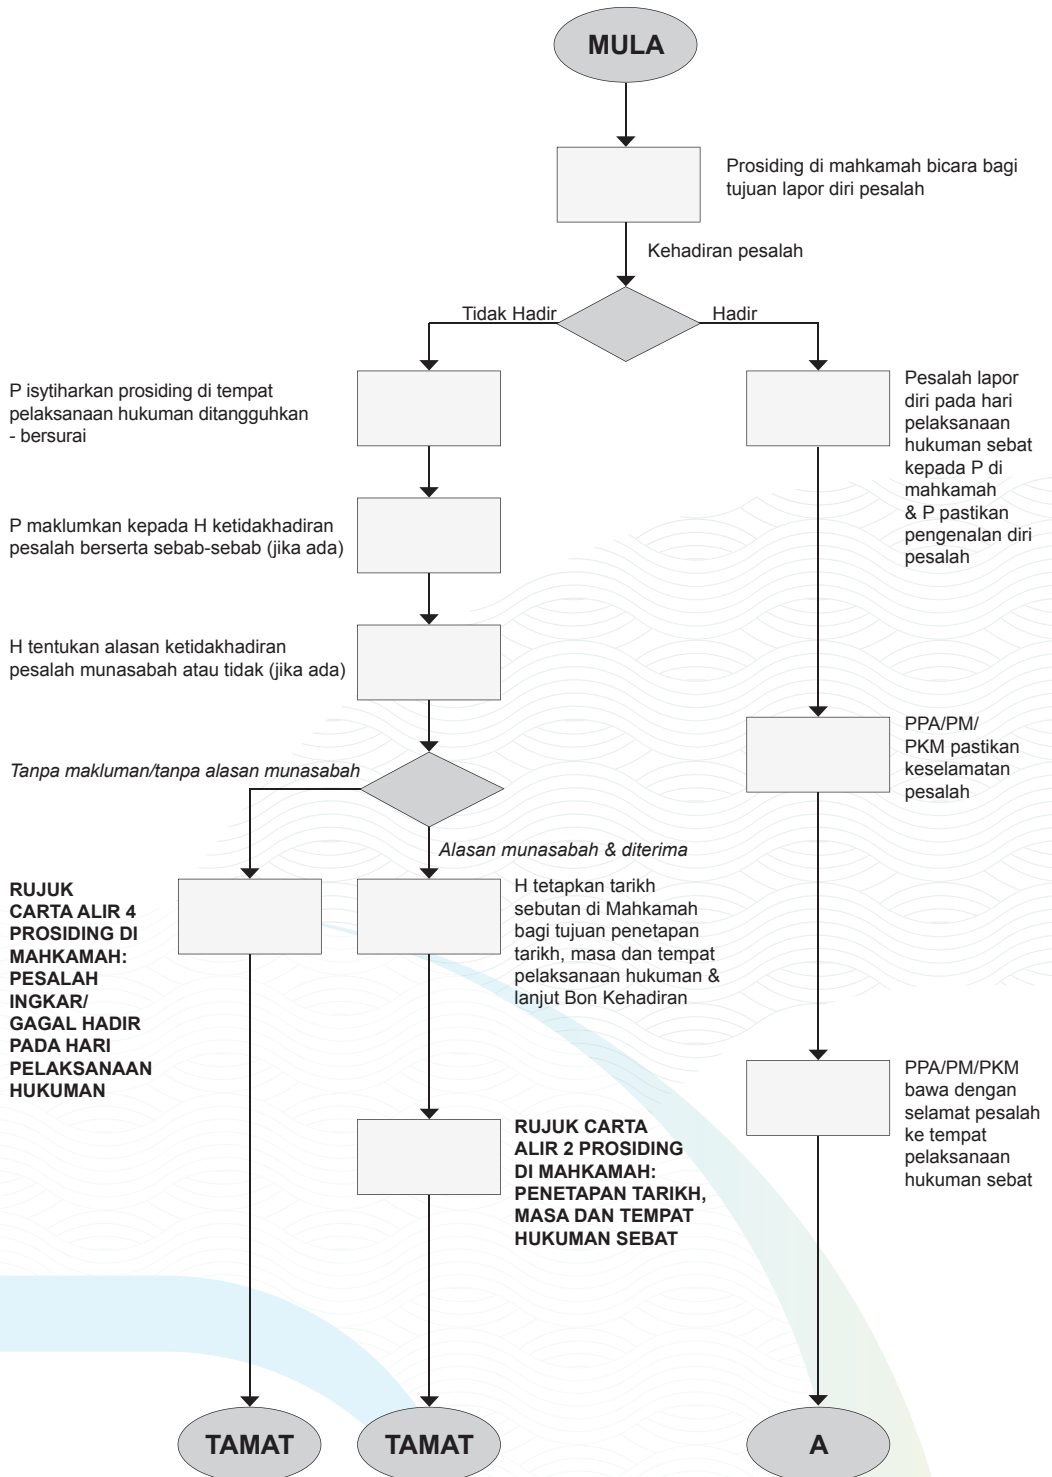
MULA

Prosiding di mahkamah bicara bagi tujuan lapor diri pesalah

Kehadiran pesalah

Tidak Hadir

Hadir

P isytiharkan prosiding di tempat pelaksanaan hukuman ditangguhkan - bersurai

P maklumkan kepada H ketidakhadiran pesalah berserta sebab-sebab (jika ada)

H tentukan alasan ketidakhadiran pesalah munasabah atau tidak (jika ada)

Tanpa makluman/tanpa alasan munasabah

Alasan munasabah & diterima

RUJUK CARTA ALIR 4 PROSIDING DI MAHKAMAH: PESALAH INGKAR/ GAGAL HADIR PADA HARI PELAKSANAAN HUKUMAN

H tetapkan tarikh sebutan di Mahkamah bagi tujuan penetapan tarikh, masa dan tempat pelaksanaan hukuman & lanjut Bon Kehadiran

RUJUK CARTA ALIR 2 PROSIDING DI MAHKAMAH: PENETAPAN TARIKH, MASA DAN TEMPAT HUKUMAN SEBAT

Pesalah lapor diri pada hari pelaksanaan hukuman sebat kepada P di mahkamah & P pastikan pengenalan diri pesalah

PPA/PM/ PKM pastikan keselamatan pesalah

PPA/PM/PKM bawa dengan selamat pesalah ke tempat pelaksanaan hukuman sebat

TAMAT

TAMAT

A